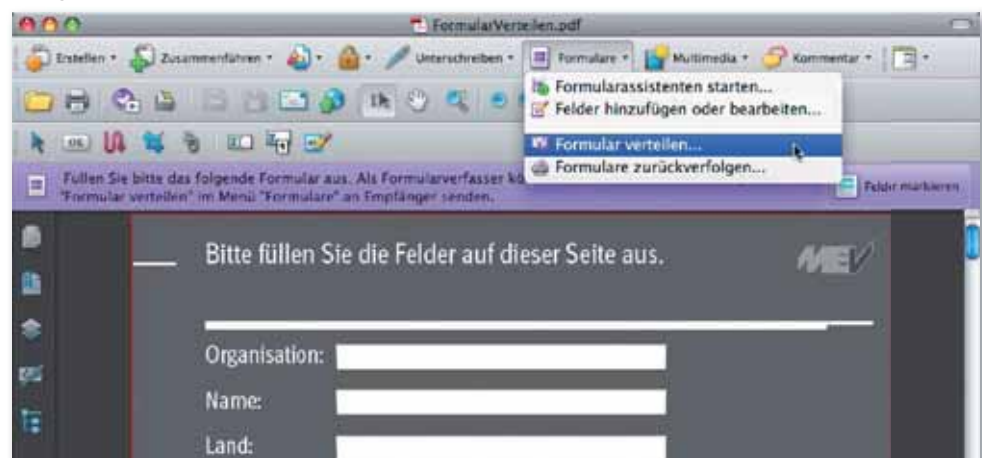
FormularVerteilen.pdf

Erstellen · Zusammenführen · Unterschreiben · Formulare · Multimedia · Kommentar ·

Formularassistenten starten...
Felder hinzufügen oder bearbeiten...
Formular verteilen...
Formulare zurückverfolgen...

Füllen Sie bitte das folgende Formular aus. Als Formularverfasser kö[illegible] "Formular verteilen" im Menü "Formulare" an Empfänger senden.

Felder markieren

Bitte füllen Sie die Felder auf dieser Seite aus.

MEV

Organisation:

Name:

Land: